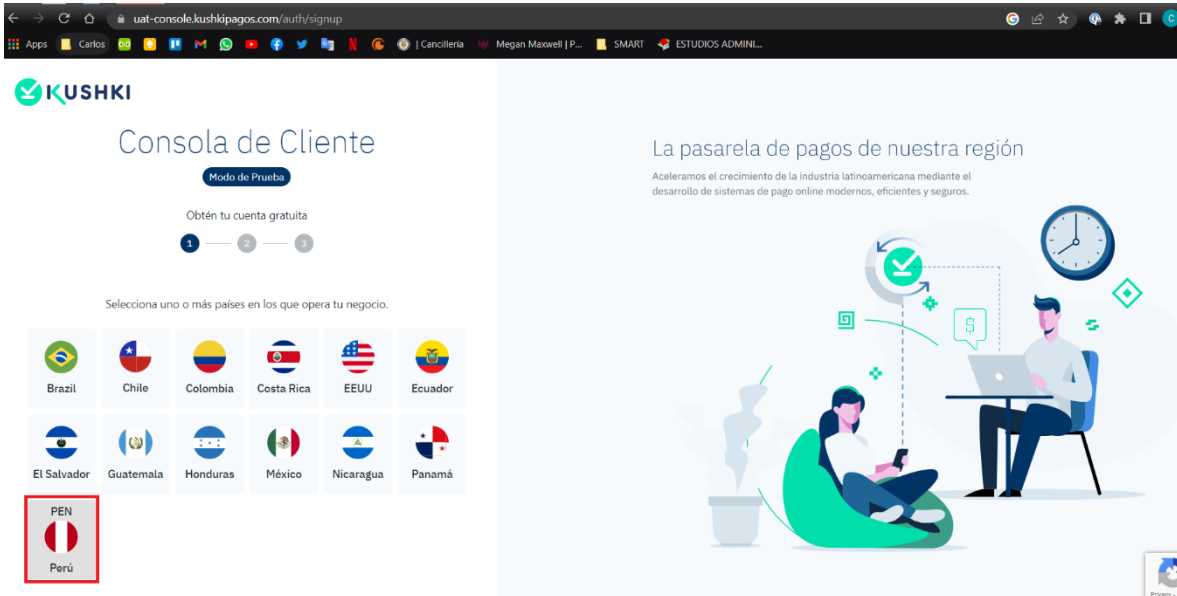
uat-console.kushkipagos.com/auth/signup

Apps Carlos | Cancillería Megan Maxwell | P... SMART ESTUDIOS ADMINI...

KUSHKI

Consola de Cliente

Modo de Prueba

Obtén tu cuenta gratuita

1 2 3

Selecciona uno o más países en los que opera tu negocio.

Brazil
Chile
Colombia
Costa Rica
EEUU
Ecuador
El Salvador
Guatemala
Honduras
México
Nicaragua
Panamá
PEN
Perú

La pasarela de pagos de nuestra región

Aceleramos el crecimiento de la industria latinoamericana mediante el desarrollo de sistemas de pago online modernos, eficientes y seguros.

$

Privacy